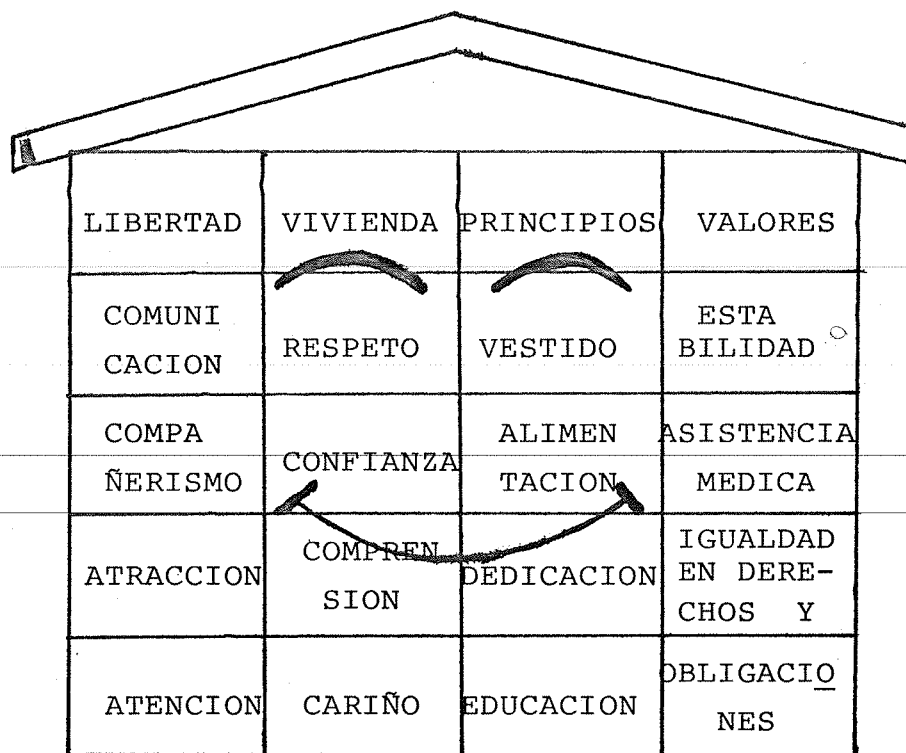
| LIBERTAD | VIVIENDA | PRINCIPIOS | VALORES |
|---|---|---|---|
| COMUNICACION | RESPETO | VESTIDO | ESTABILIDAD |
| COMPAÑERISMO | CONFIANZA | ALIMENTACION | ASISTENCIA MEDICA |
| ATRACCION | COMPRENSION | DEDICACION | IGUALDAD EN DERECHOS Y |
| ATENCION | CARIÑO | EDUCACION | OBLIGACIONES |